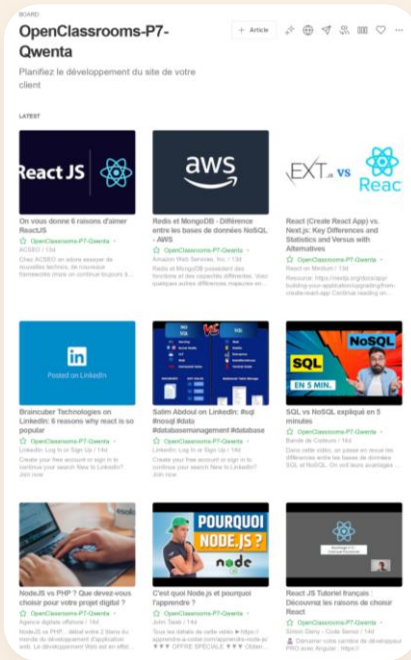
BOARD

OpenClassrooms-P7-Qwenta

+ Article

Planifiez le développement du site de votre client

LATEST

React JS

On vous donne 6 raisons d'aimer ReactJS

OpenClassrooms-P7-Qwenta

ACSEO / 13d

Chez ACSEO on adore essayer de nouvelles techno, de nouveaux frameworks mais on continue toujours à...

aws

Redis et MongoDB - Différence entre les bases de données NoSQL - AWS

OpenClassrooms-P7-Qwenta

Amazon Web Services, Inc / 13d

Redis et MongoDB présentent des fonctions et des capacités différentes. Voici quelques autres différences majeures en...

NEXT.js vs React

React (Create React App) vs. Next.js: Key Differences and Statistics and Versus with Alternatives

OpenClassrooms-P7-Qwenta

React on Medium / 13d

Resource: https://nextjs.org/docs/app/building-your-application/upgrading/from-create-react-app Continue reading on...

in Posted on LinkedIn

Braincuber Technologies on LinkedIn: 6 reasons why react is so popular

OpenClassrooms-P7-Qwenta

LinkedIn: Log In or Sign Up / 13d

Create your free account or sign in to continue your search New to LinkedIn? Join now

Salim Abdoul on LinkedIn: #sql #nosql #data #databasemanagement #database

OpenClassrooms-P7-Qwenta

LinkedIn: Log In or Sign Up / 13d

Create your free account or sign in to continue your search New to LinkedIn? Join now

SQL NoSQL EN 5 MIN.

SQL vs NoSQL expliqué en 5 minutes

OpenClassrooms-P7-Qwenta

Banni de Codeurs / 13d

Dans cette vidéo, on passe en revue les différences entre les bases de données SQL et NoSQL. On voit leurs avantages...

NodeJS vs PHP ? Que devez-vous choisir pour votre projet digital ?

OpenClassrooms-P7-Qwenta

Agence digitale offshore / 14d

NodeJS vs PHP... débat entre 2 titans du monde du développement d'application web. Le développement Web est en effet...

POURQUOI NODE.JS ?

C'est quoi Node.js et pourquoi l'apprendre ?

OpenClassrooms-P7-Qwenta

John Taieb / 14d

Tous les détails de cette vidéo ► https://apprendre-a-coder.com/apprendre-node-js/ ▼▼▼ OFFRE SPÉCIALE ▼▼▼ Obtiens...

React JS Tutoriel français : Découvrez les raisons de choisir React

OpenClassrooms-P7-Qwenta

Simon Dieny - Code Senior / 14d

Démarrer votre carrière de développeur PRO avec Angular : https://